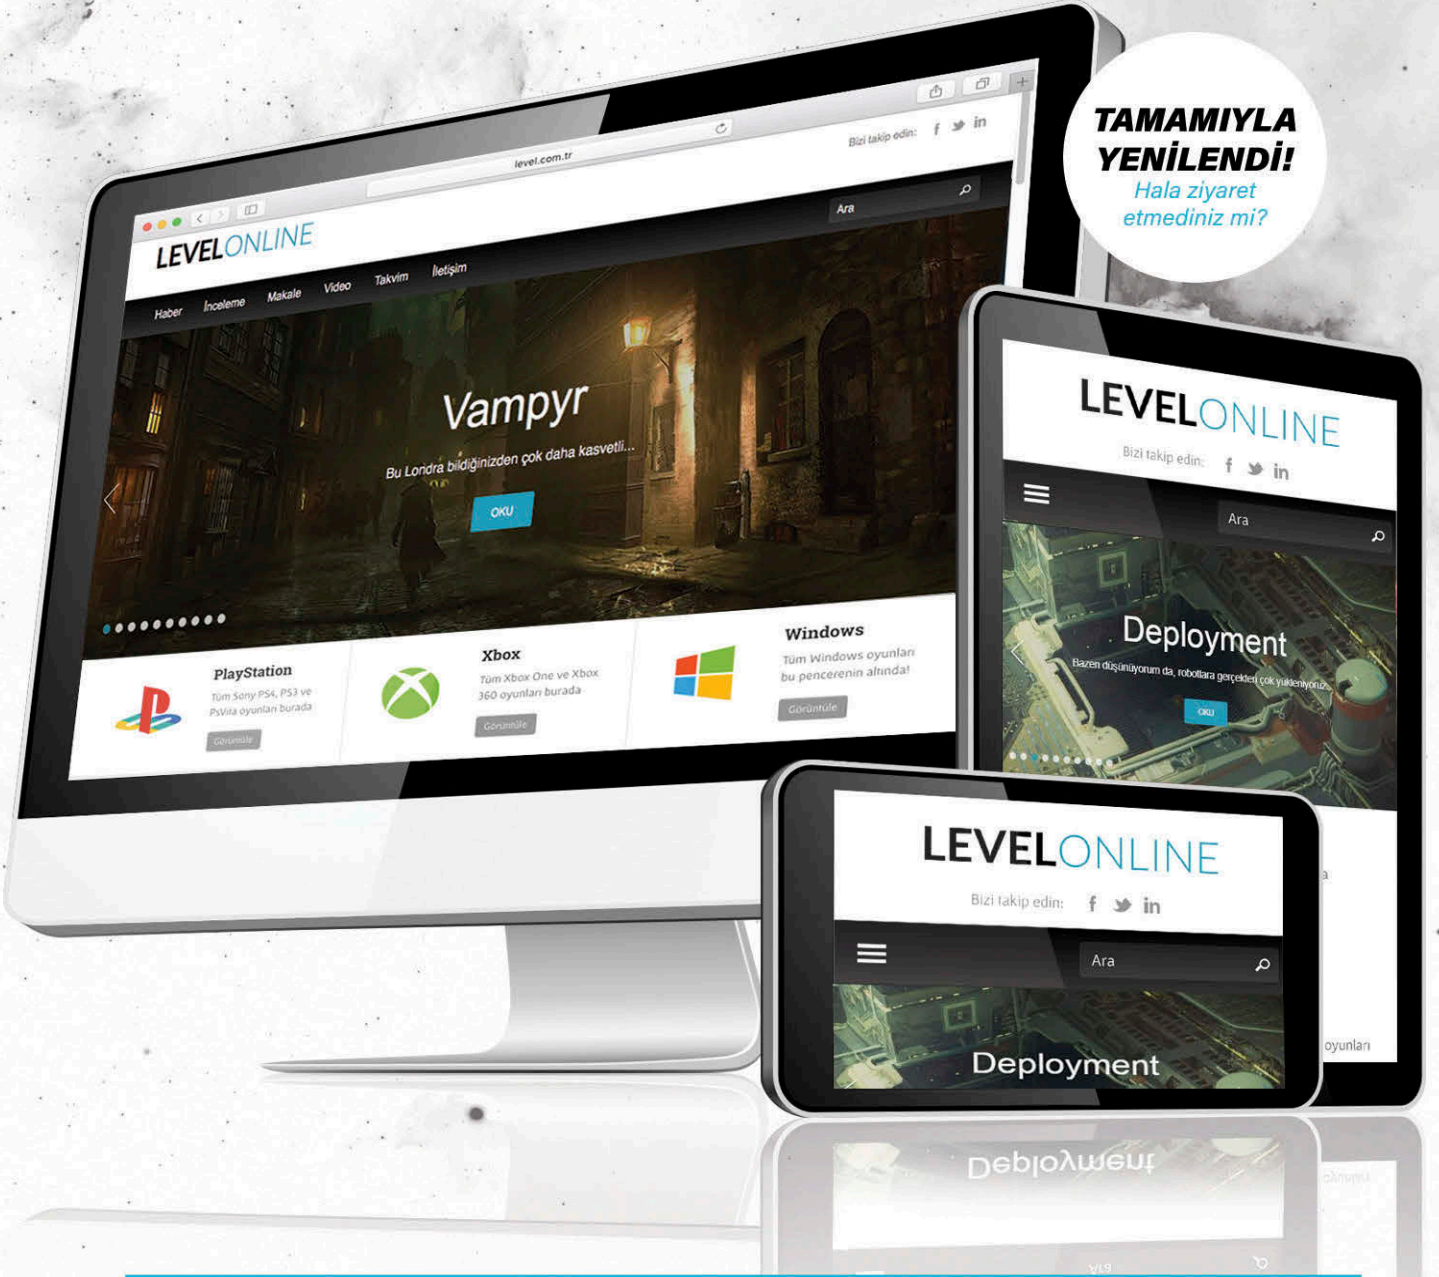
TAMAMIYLA YENİLENDİ!
Hala ziyaret etmediniz mi?

level.com.tr

Bizi takip edin: f in

LEVELONLINE

Ara

Haber İnceleme Makale Video Takvim İletişim

Vampyr

Bu Londra bildiğinizden çok daha kasvetli...

OKU

PlayStation
Tüm Sony PS4, PS3 ve PSVita oyunları burada
Görüntüle

Xbox
Tüm Xbox One ve Xbox 360 oyunları burada
Görüntüle

Windows
Tüm Windows oyunları bu pencerenin altında!
Görüntüle

LEVELONLINE

Bizi takip edin: f in

Ara

Deployment

Bazen düşünüyorum da, robotlara gerçekten çok yükleniyoruz

OKU

oyunları

LEVELONLINE

Bizi takip edin: f in

Ara

Deployment